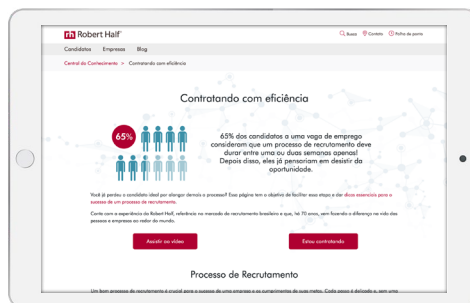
Robert Half

Busca Contato Folha de ponto

Candidatos Empresas Blog

Central do Conhecimento > Contratando com eficiência

Contratando com eficiência

65%

65% dos candidatos a uma vaga de emprego consideram que um processo de recrutamento deve durar entre uma ou duas semanas apenas! Depois disso, eles já pensariam em desistir da oportunidade.

Você já perdeu o candidato ideal por alongar demais o processo? Esse página tem o objetivo de facilitar essa etapa e dar dicas essenciais para o sucesso de um processo de recrutamento.

Conte com a experiência da Robert Half, referência no mercado de recrutamento brasileiro e que, há 70 anos, tem fazendo a diferença na vida das pessoas e empresas ao redor do mundo.

Assistir ao vídeo

Estou contratando

Processo de Recrutamento

Um bom processo de recrutamento é crucial para o sucesso de uma empresa e o cumprimento de suas metas. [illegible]